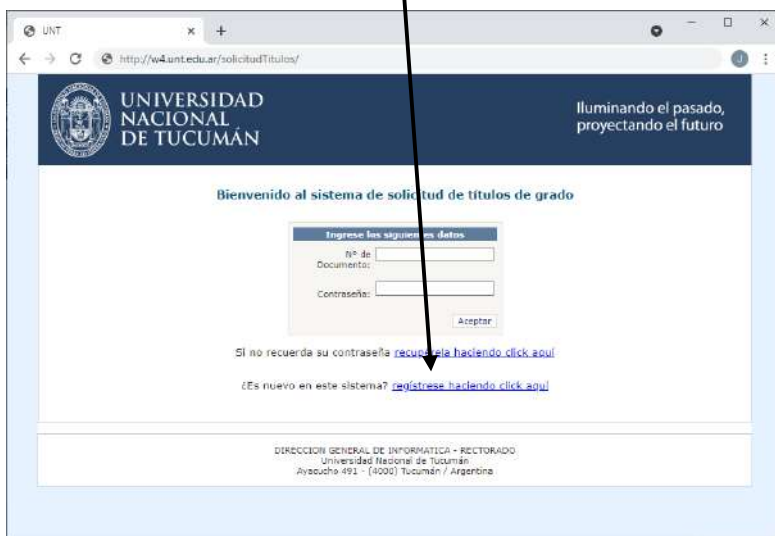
UNT
http://w4.unt.edu.ar/solicitudTitulos/

UNIVERSIDAD NACIONAL DE TUCUMÁN

Iluminando el pasado, proyectando el futuro

Bienvenido al sistema de soli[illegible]tud de títulos de grado

Ingrese los siguien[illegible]s datos

Nº de Documento:

Contraseña:

Aceptar

Si no recuerda su contraseña recu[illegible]ela haciendo click aquí

¿Es nuevo en este sistema? regístrese haciendo click aquí

DIRECCION GENERAL DE INFORMATICA - RECTORADO
Universidad Nacional de Tucumán
Ayacucho 491 - (4000) Tucumán / Argentina